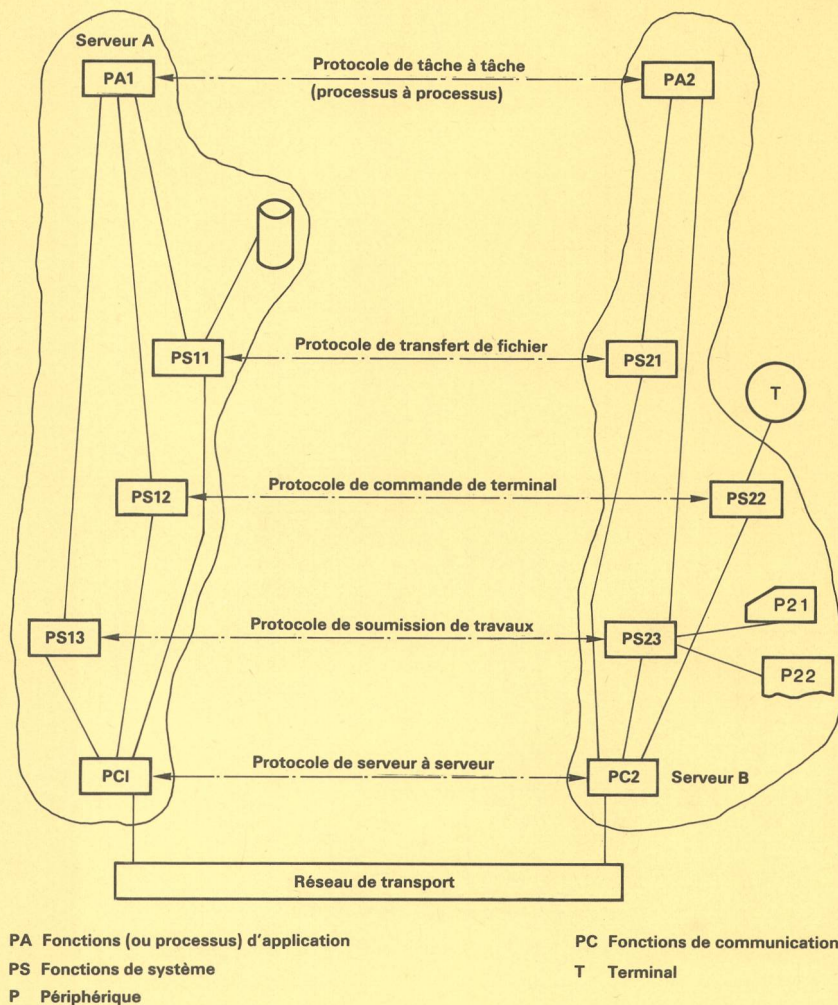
Serveur A

PA1

Protocole de tâche à tâche
(processus à processus)

PA2

PS11

Protocole de transfert de fichier

PS21

T

PS12

Protocole de commande de terminal

PS22

P21

PS13

Protocole de soumission de travaux

PS23

P22

PCI

Protocole de serveur à serveur

PC2

Serveur B

Réseau de transport

PA Fonctions (ou processus) d'application
PS Fonctions de système
P Périphérique

PC Fonctions de communication
T Terminal